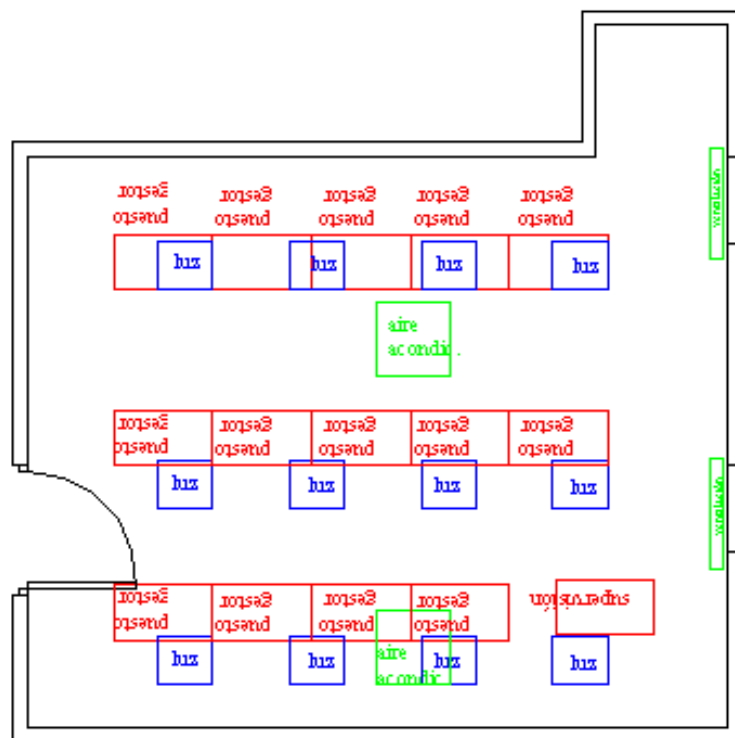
puesto gestor
puesto gestor
puesto gestor
puesto gestor
puesto gestor

luz
luz
luz
luz

aire acondic.

ventilación

puesto gestor
puesto gestor
puesto gestor
puesto gestor
puesto gestor

luz
luz
luz
luz
luz

ventilación

puesto gestor
puesto gestor
puesto gestor
puesto gestor
supervisión

aire acondic.

luz
luz
luz
luz